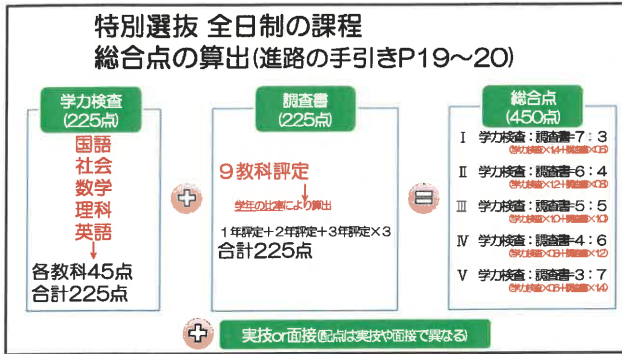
特別選抜 全日制の課程
総合点の算出(進路の手引きP19～20)

学力検査
(225点)

国語
社会
数学
理科
英語

各教科45点
合計225点

調査書
(225点)

9教科評定
学年の比重により算出

1年評定＋2年評定＋3年評定×3
合計225点

総合点
(450点)

Ⅰ 学力検査：調査書＝7：3
(学力検査×1.4＋調査書×0.6)

Ⅱ 学力検査：調査書＝6：4
(学力検査×1.2＋調査書×0.8)

Ⅲ 学力検査：調査書＝5：5
(学力検査×1.0＋調査書×1.0)

Ⅳ 学力検査：調査書＝4：6
(学力検査×0.8＋調査書×1.2)

Ⅴ 学力検査：調査書＝3：7
(学力検査×0.6＋調査書×1.4)

実技or面接(配点は実技や面接で異なる)